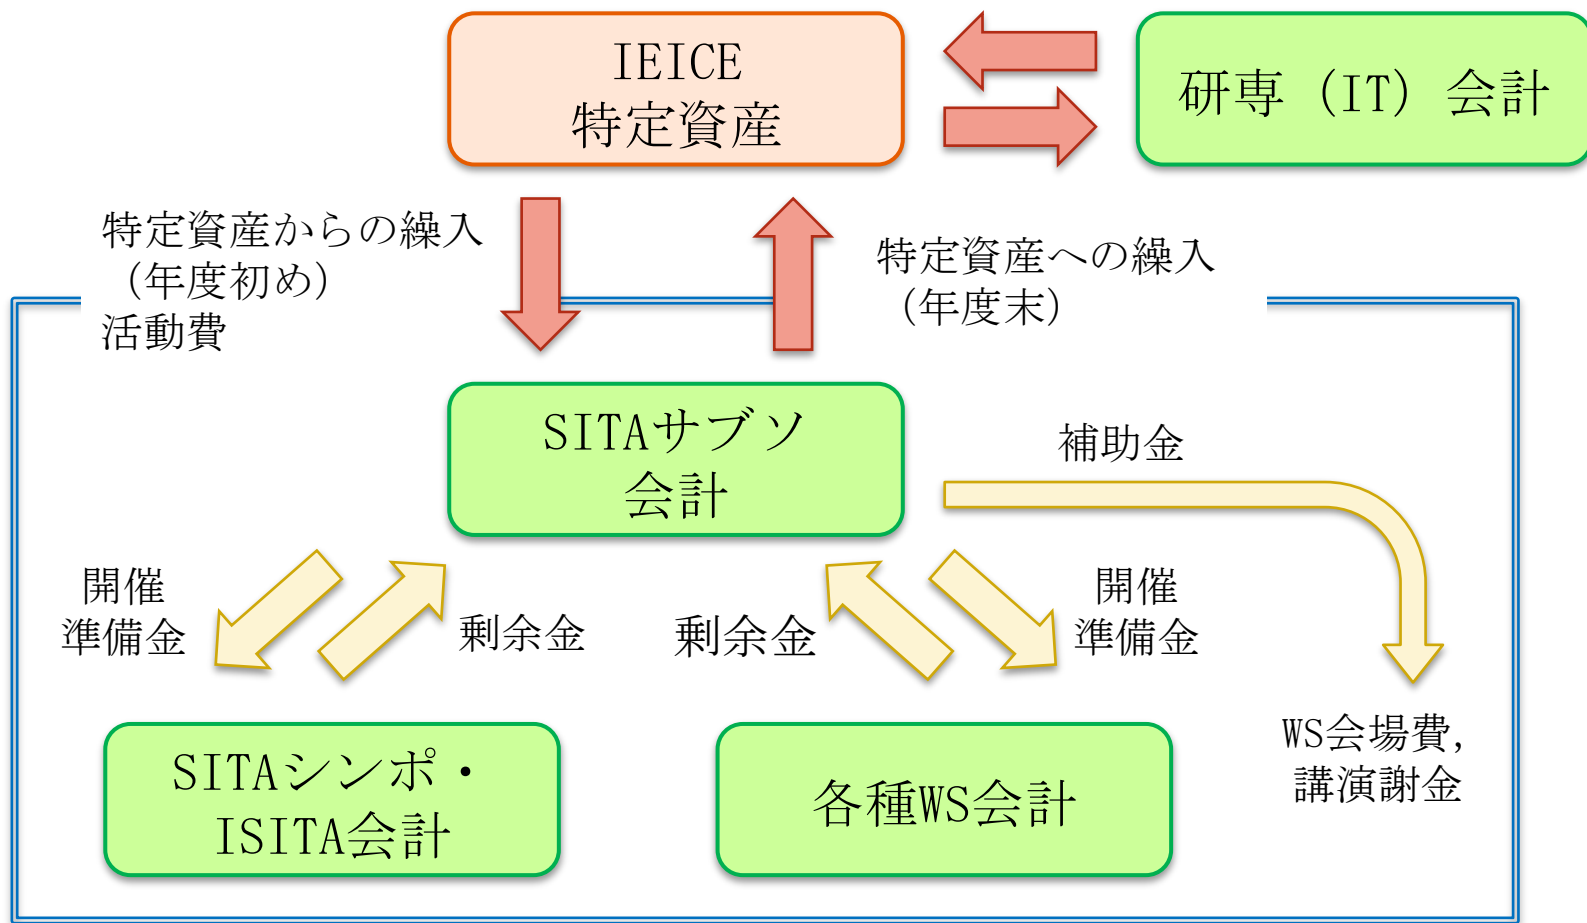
IEICE
特定資産

研専（IT）会計

特定資産からの繰入
（年度初め）
活動費

特定資産への繰入
（年度末）

SITAサブソ
会計

補助金

開催
準備金

剰余金

剰余金

開催
準備金

WS会場費，
講演謝金

SITAシンポ・
ISITA会計

各種WS会計